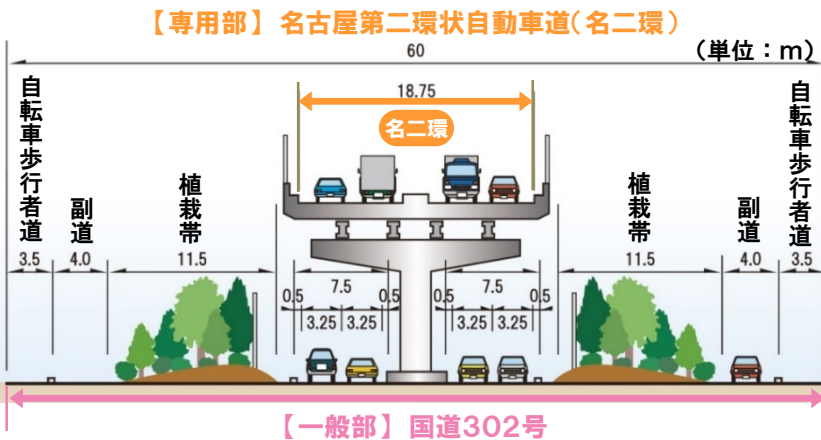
【専用部】 名古屋第二環状自動車道(名二環)

60

(単位:m)

18.75

名二環

自転車歩行者道

副道

植栽帯

植栽帯

副道

自転車歩行者道

3.5

4.0

11.5

11.5

4.0

3.5

0.5

7.5

0.5

0.5

7.5

0.5

3.25

3.25

3.25

3.25

【一般部】国道302号